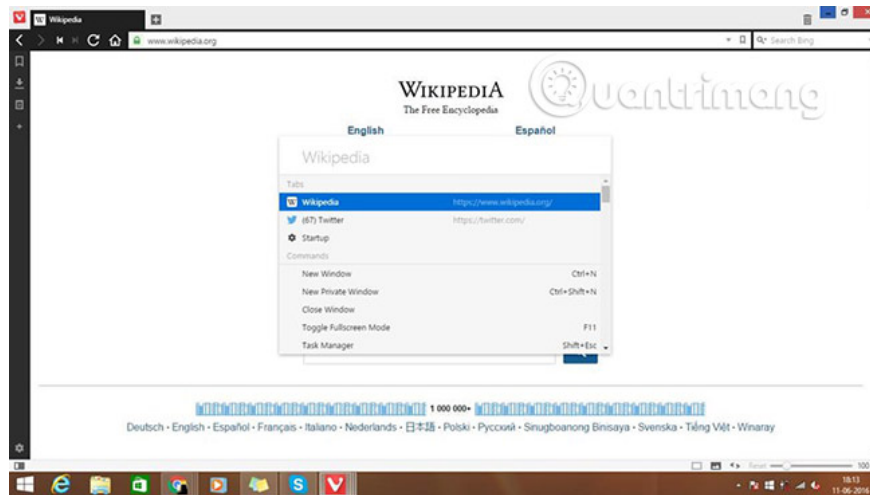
Wikipedia

www.wikipedia.org

Search Bing

WIKIPEDIA
The Free Encyclopedia

Quantrimang

English

Español

Wikipedia

Tabs

Wikipedia https://www.wikipedia.org/

(67) Twitter https://twitter.com/

Startup

Commands

New Window Ctrl+N

New Private Window Ctrl+Shift+N

Close Window

Toggle Fullscreen Mode F11

Task Manager Shift+Esc

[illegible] 1 000 000+ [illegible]

Deutsch · English · Español · Français · Italiano · Nederlands · 日本語 · Polski · Русский · Sinugboanong Binisaya · Svenska · Tiếng Việt · Winaray

Reset 100

18:13
11-06-2016